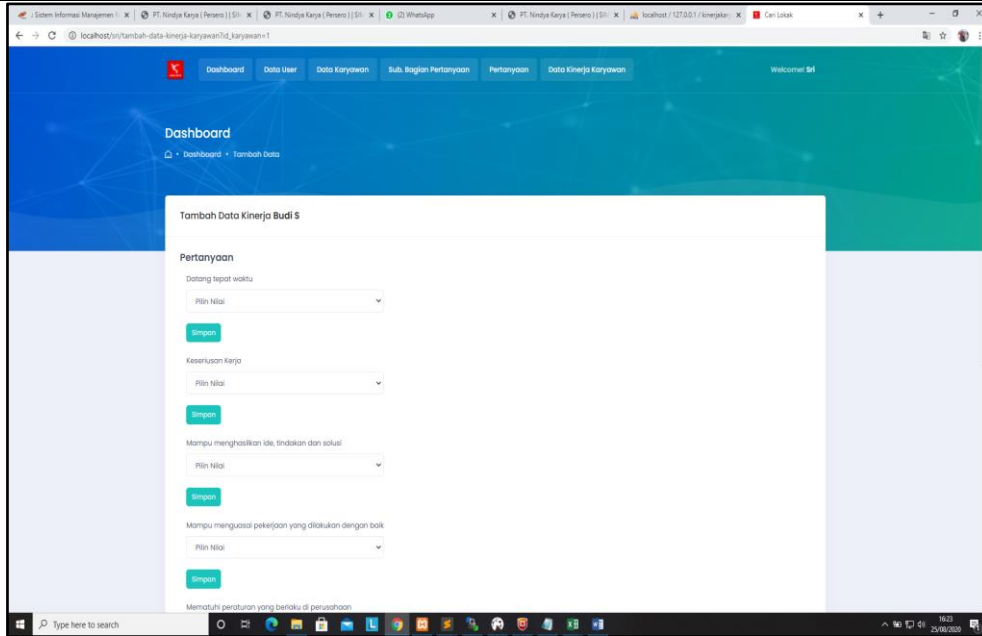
Sistem Informasi Manajemen | PT. Nindya Karya (Persero) | SIM | PT. Nindya Karya (Persero) | SIM | (2) WhatsApp | PT. Nindya Karya (Persero) | SIM | localhost / 127.0.0.1 / kinerjakar | Cari Lokak

localhost/sri/tambah-data-kinerja-karyawan?id_karyawan=1

Dashboard Data User Data Karyawan Sub. Bagian Pertanyaan Pertanyaan Data Kinerja Karyawan Welcome! Sri

Dashboard

Dashboard • Tambah Data

Tambah Data Kinerja Budi S

Pertanyaan

Datang tepat waktu

Pilih Nilai

Simpan

Keseriusan Kerja

Pilih Nilai

Simpan

Mampu menghasilkan ide, tindakan dan solusi

Pilih Nilai

Simpan

Mampu menguasai pekerjaan yang dilakukan dengan baik

Pilih Nilai

Simpan

Mematuhi peraturan yang berlaku di perusahaan

Type here to search

16:23
25/08/2020